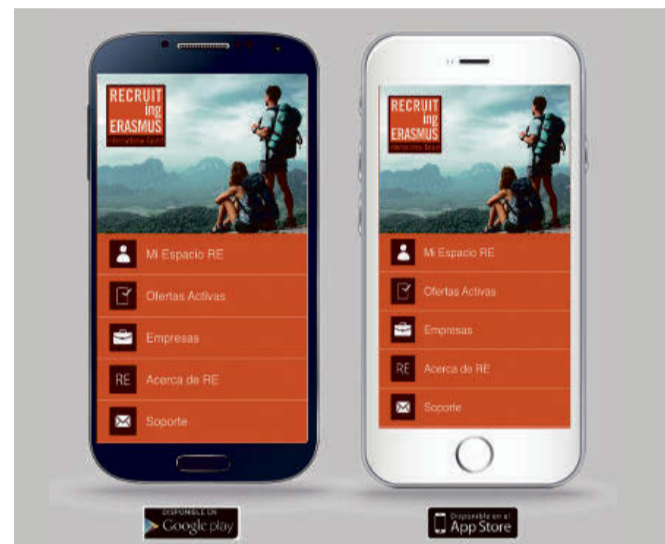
RECRUIT ing ERASMUS
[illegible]

Mi Espacio RE

Ofertas Activas

Empresas

RE Acerca de RE

Soporte

RECRUIT ing ERASMUS
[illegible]

Mi Espacio RE

Ofertas Activas

Empresas

RE Acerca de RE

Soporte

DISPONIBLE EN Google play

Disponible en el App Store